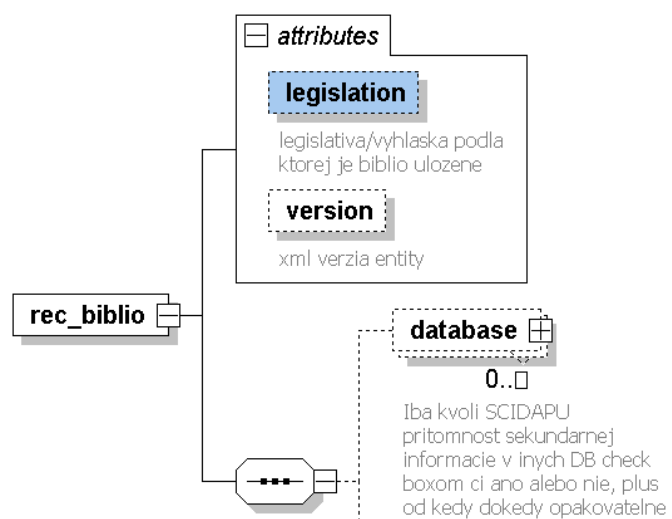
attributes

legislation

legislativa/vyhlaska podla ktorej je biblio ulozene

version

xml verzia entity

rec_biblio

database

0..$\infty$

Iba kvoli SCIDAPU pritomnost sekundarnej informacie v inych DB check boxom ci ano alebo nie, plus od kedy dokedy opakovatelne